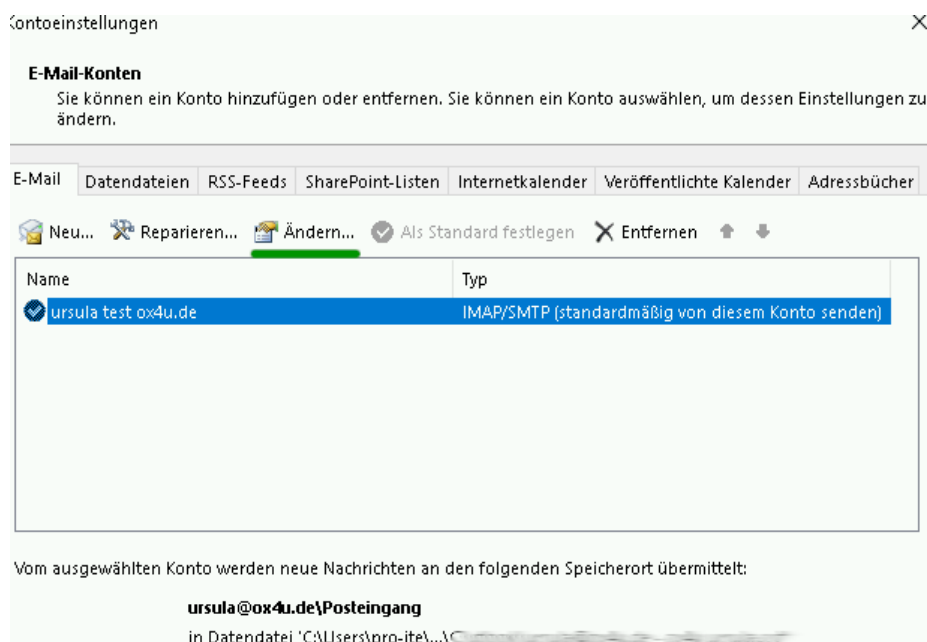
Kontoeinstellungen

×

E-Mail-Konten

Sie können ein Konto hinzufügen oder entfernen. Sie können ein Konto auswählen, um dessen Einstellungen zu ändern.

E-Mail | Datendateien | RSS-Feeds | SharePoint-Listen | Internetkalender | Veröffentlichte Kalender | Adressbücher

Neu... Reparieren... Ändern... Als Standard festlegen Entfernen

| Name | Typ |
|---|---|
| ursula test ox4u.de | IMAP/SMTP (standardmäßig von diesem Konto senden) |

Vom ausgewählten Konto werden neue Nachrichten an den folgenden Speicherort übermittelt:

ursula@ox4u.de\Posteingang

in Datendatei 'C:\Users\pro-ite\...\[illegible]